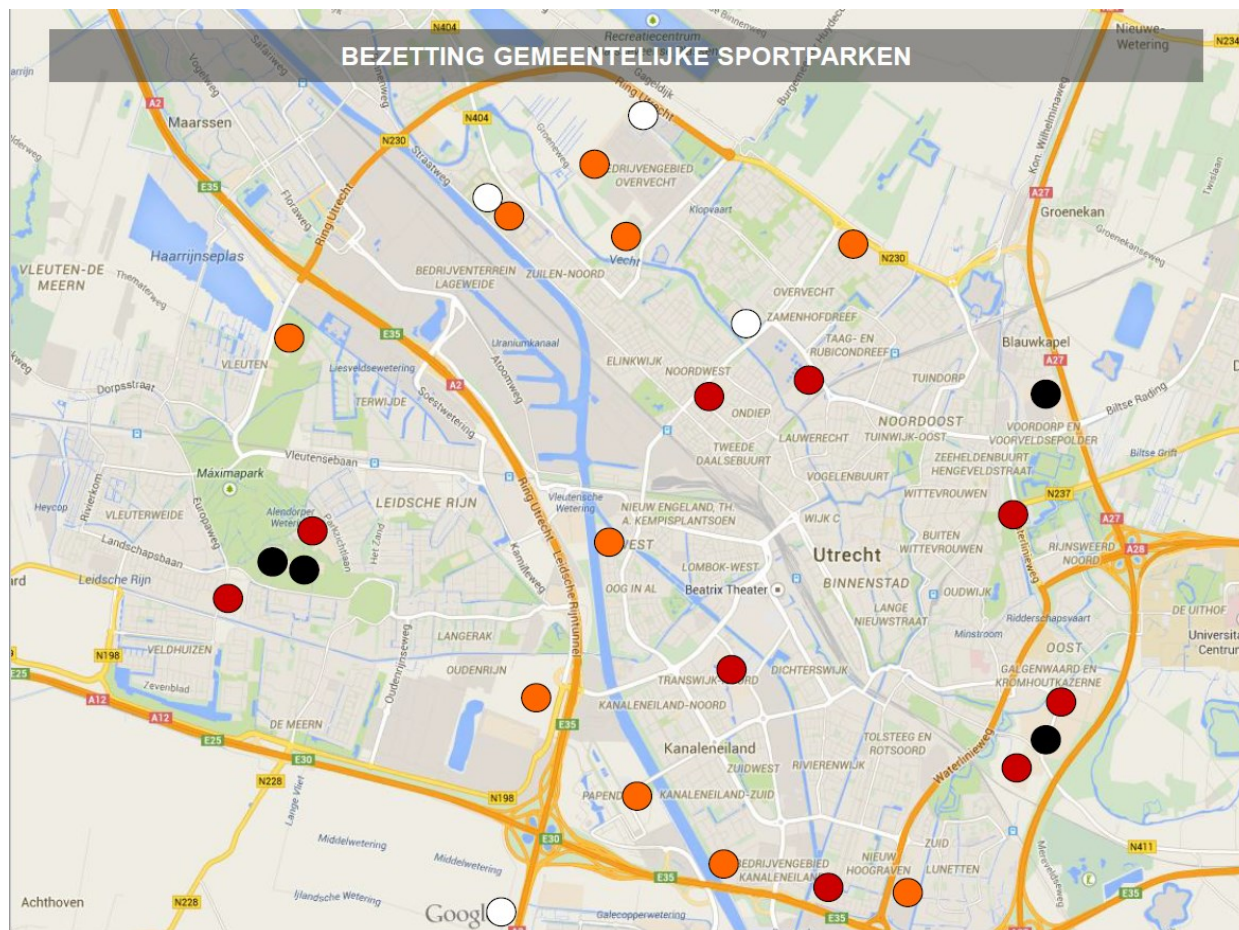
BEZETTING GEMEENTELIJKE SPORTPARKEN

N404
Recreatiecentrum
Nieuwe-Wetering
N234
Maarssen
A2
N230
N404
Ring Utrecht
BEDRIJVENGEBIED OVERVECHT
E35
Haarrijnseplas
Groenekan
A27
VLEUTEN-DE MEERN
BEDRIJVENTERREIN LAGEWEIDE
ZUILEN-NOORD
Vecht
N230
OVERVECHT
ZAMENHOFDREEF
TAAG- EN RUBICONDREEF
Blauwkapel
A27
E35
VLEUTEN
Uraniumkanaal
ELINKWIJK
NOORDWEST
TUINDORP
A2
Dorpsstraat
Leidsche Rijn
TERWIJDE
ONDIEP
NOORDOOST
TUINWIJK-OOST
VOORDORP EN VOORVELDSEPOLDER
Biltse Rading
TWEEDE DAALSEBUURT
LAUWERECHT
ZEEHELDENBUURT HENGEVELDSTRAAT
Vleutensebaan
VOGELENBUURT
Maximapark
WITTEVROUWEN
N237
VLEUTERWEIDE
LEIDSCHE RIJN
Ring Utrecht
NIEUW ENGELAND, TH. A. KEMPISPLANTSOEN
WIJK C
A27
Landschapsbaan
WEST
Utrecht
RIJNSWEERD NOORD
A28
Leidsche Rijn
OOG IN AL
LOMBOK-WEST
Beatrix Theater
BINNENSTAD
BUITEN WITTEVROUWEN
OUDWIJK
LANGE NIEUWSTRAAT
DE UITHOF
Universiteit Centrum
LANGERAK
Leidsche Rijntunnel
VELDHUIZEN
N198
OUDENRIJN
DICHTERSWIJK
OOST
GALGENWAARD EN KROMHOUTKAZERNE
TRANSWIJK-NOORD
A12
A12
KANALENEILAND-NOORD
DE MEERN
E25
E35
Kanaleneiland
TOLSTEEG EN ROTSOORD
E30
ZUIDWEST
RIVIERENWIJK
N228
N198
Waterlinieweg
E30
KANALENEILAND-ZUID
ZUID
N411
Middelwetering
BEDRIJVENGEBIED KANALENEILAND
NIEUW HOOGRAVEN
LUNETTEN
Achthoven
N228
E35
E35
Google
Galecopperwetering